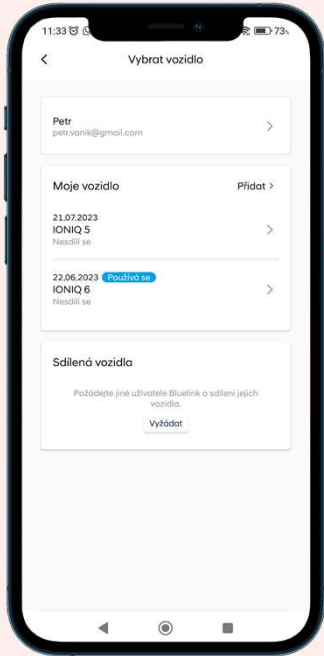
11:33 73

Vybrat vozidlo

Petr
petr.vanik@gmail.com

Moje vozidlo
Přidat

21.07.2023
IONIQ 5
Nesdílí se

22.06.2023 Používá se
IONIQ 6
Nesdílí se

Sdílená vozidla

Požádejte jiné uživatele Bluelink o sdílení jejich vozidla.

Vyžádat